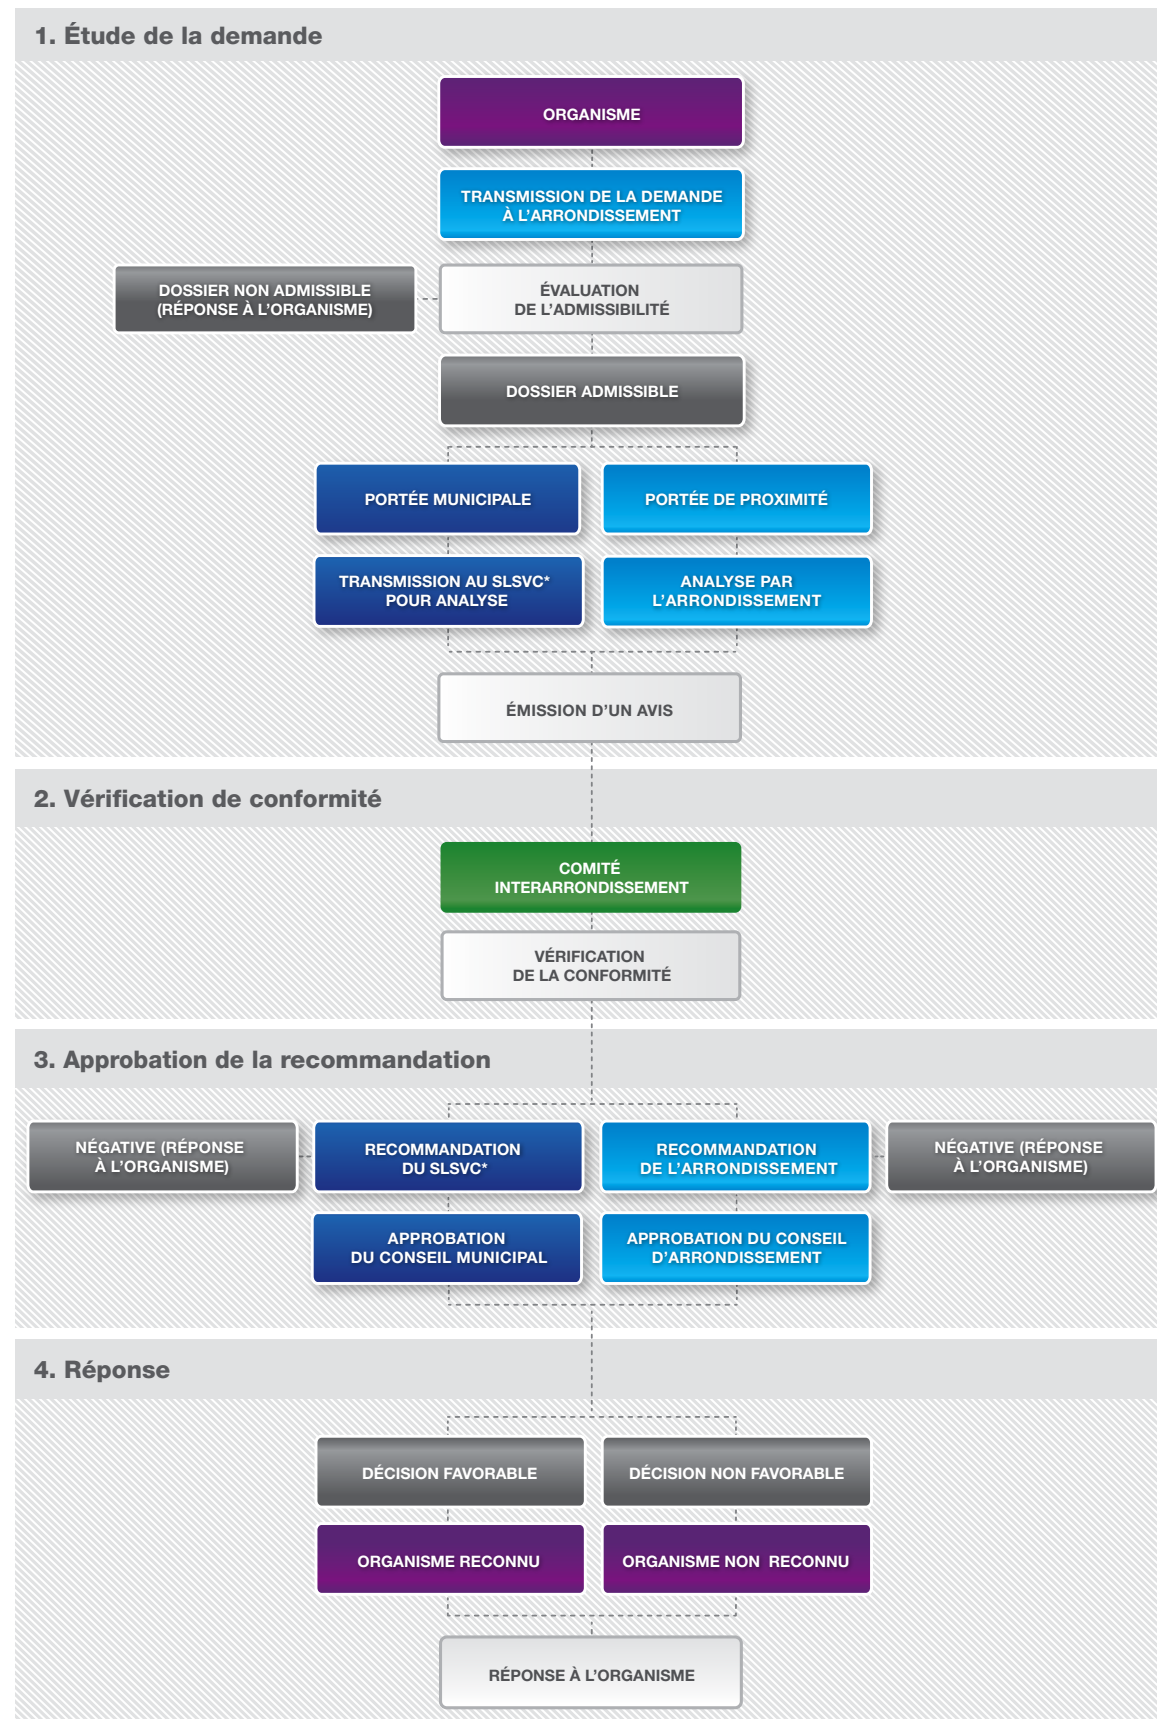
1. Étude de la demande

ORGANISME

TRANSMISSION DE LA DEMANDE À L'ARRONDISSEMENT

DOSSIER NON ADMISSIBLE (RÉPONSE À L'ORGANISME)

ÉVALUATION DE L'ADMISSIBILITÉ

DOSSIER ADMISSIBLE

PORTÉE MUNICIPALE

PORTÉE DE PROXIMITÉ

TRANSMISSION AU SLSVC* POUR ANALYSE

ANALYSE PAR L'ARRONDISSEMENT

ÉMISSION D'UN AVIS

2. Vérification de conformité

COMITÉ INTERARRONDISSEMENT

VÉRIFICATION DE LA CONFORMITÉ

3. Approbation de la recommandation

NÉGATIVE (RÉPONSE À L'ORGANISME)

RECOMMANDATION DU SLSVC*

RECOMMANDATION DE L'ARRONDISSEMENT

NÉGATIVE (RÉPONSE À L'ORGANISME)

APPROBATION DU CONSEIL MUNICIPAL

APPROBATION DU CONSEIL D'ARRONDISSEMENT

4. Réponse

DÉCISION FAVORABLE

DÉCISION NON FAVORABLE

ORGANISME RECONNU

ORGANISME NON RECONNU

RÉPONSE À L'ORGANISME